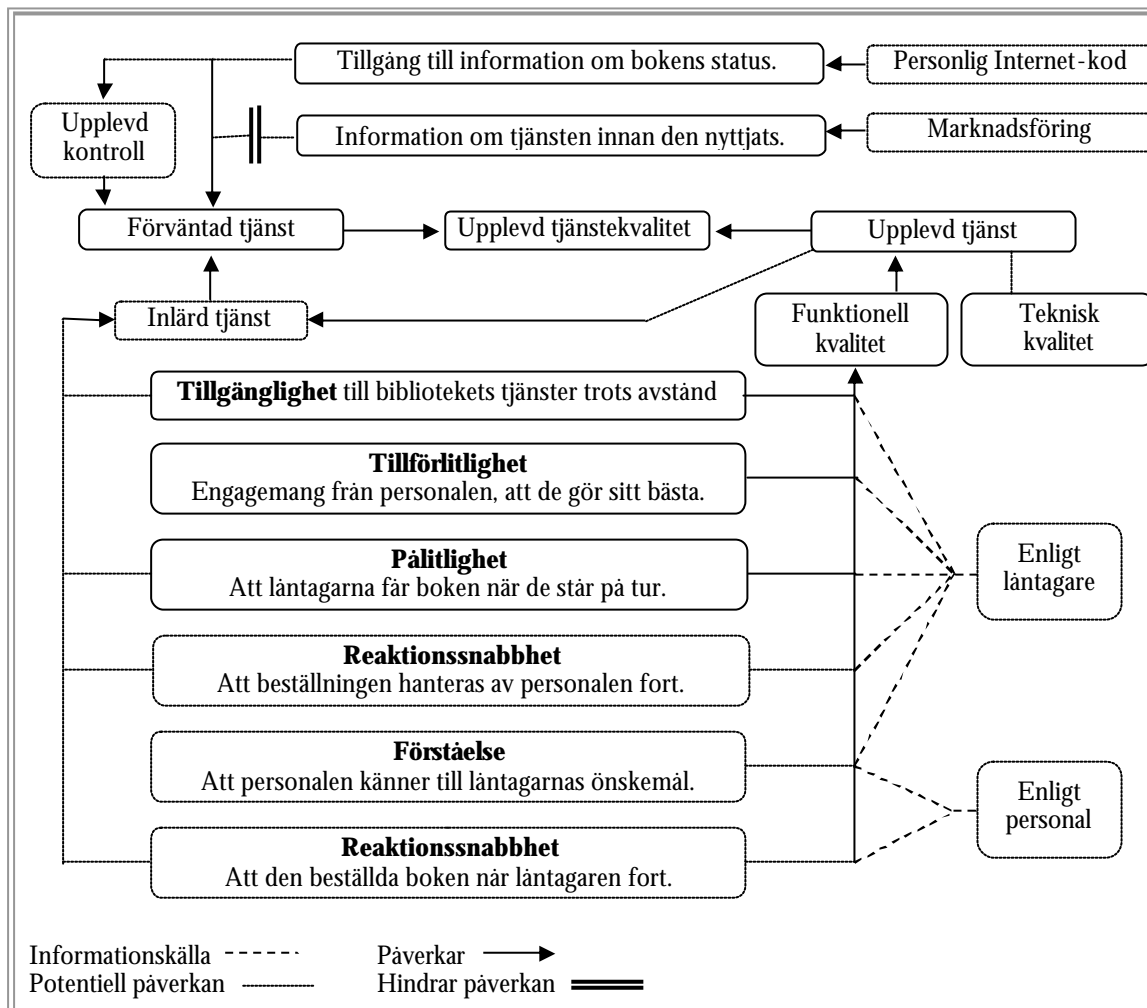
Tillgång till information om bokens status.

Personlig Internet-kod

Upplevd kontroll

Information om tjänsten innan den nyttjats.

Marknadsföring

Förväntad tjänst

Upplevd tjänstekvalitet

Upplevd tjänst

Inlärd tjänst

Funktionell kvalitet

Teknisk kvalitet

**Tillgänglighet** till bibliotekets tjänster trots avstånd

**Tillförlitlighet**
Engagemang från personalen, att de gör sitt bästa.

**Pålitlighet**
Att låntagarna får boken när de står på tur.

Enligt låntagare

**Reaktionssnabbhet**
Att beställningen hanteras av personalen fort.

**Förståelse**
Att personalen känner till låntagarnas önskemål.

Enligt personal

**Reaktionssnabbhet**
Att den beställda boken når låntagaren fort.

Informationskälla

Påverkar

Potentiell påverkan

Hindrar påverkan